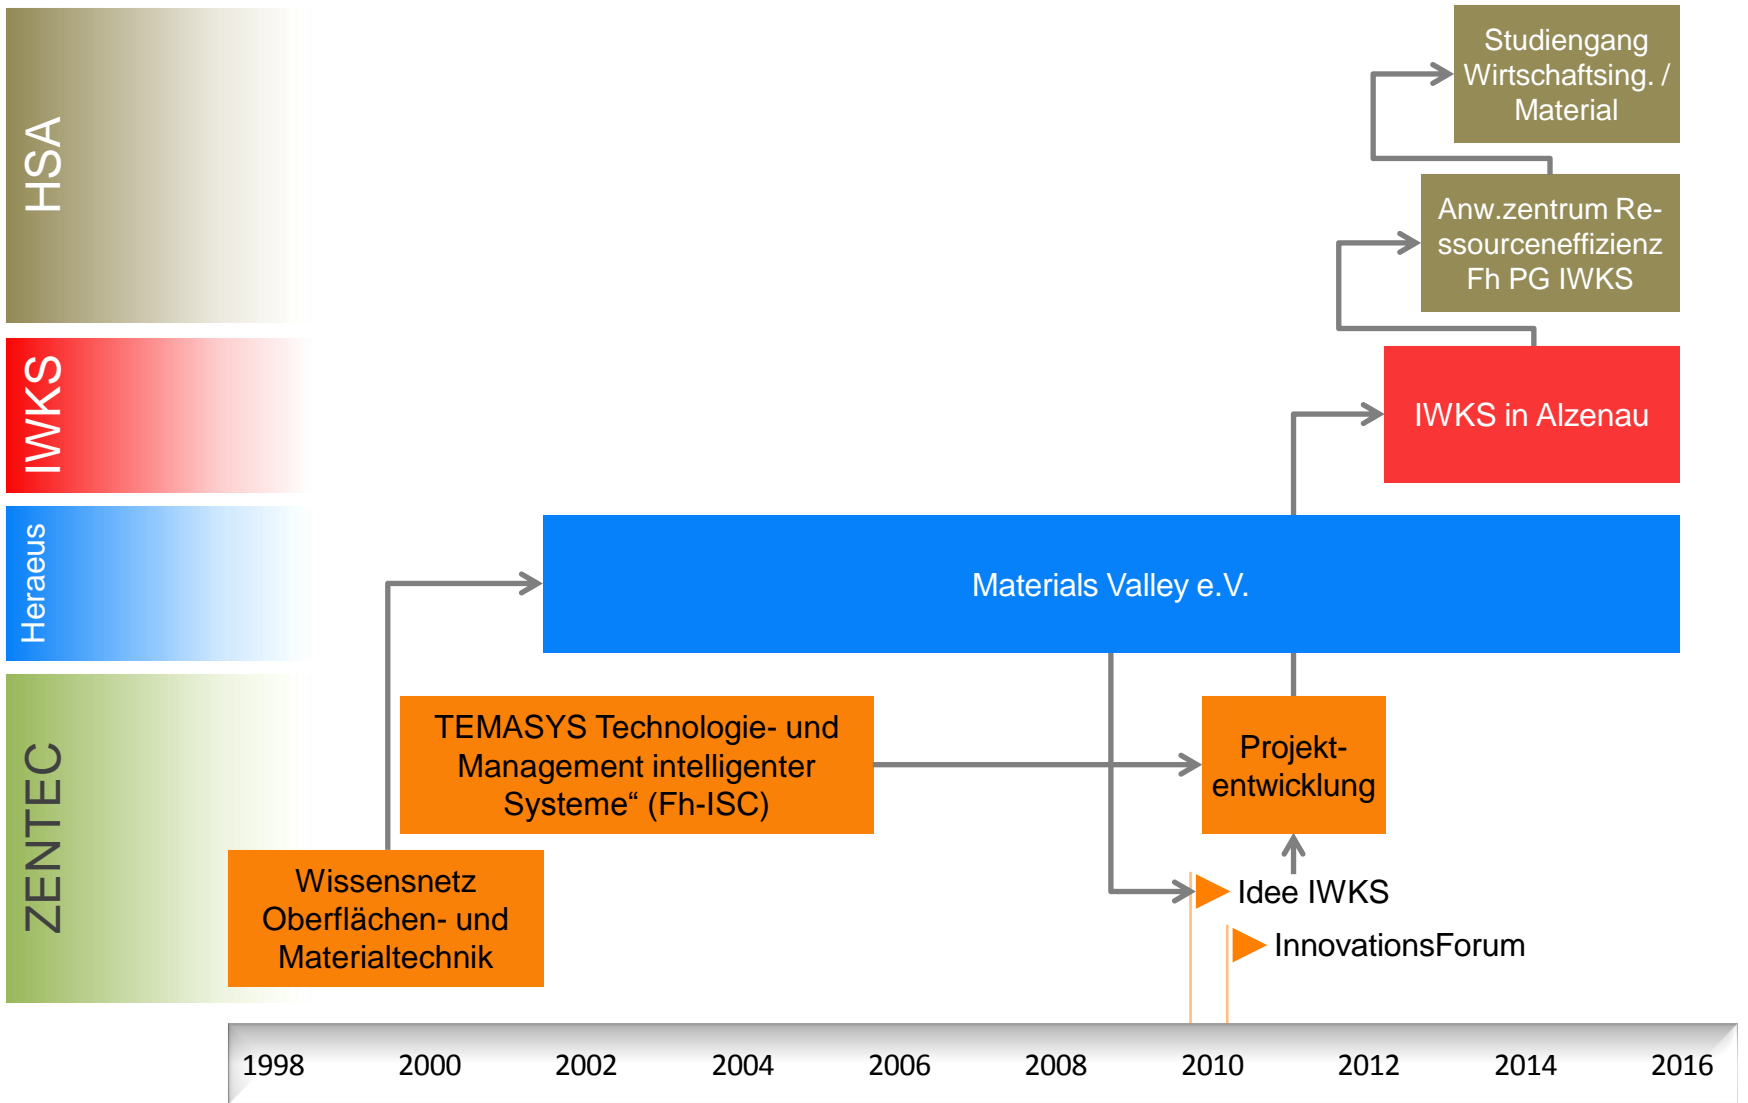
HSA

IWKS

Heraeus

ZENTEC

Studiengang Wirtschaftsing. / Material

Anw.zentrum Ressourceneffizienz Fh PG IWKS

IWKS in Alzenau

Materials Valley e.V.

TEMASYS Technologie- und Management intelligenter Systeme“ (Fh-ISC)

Projektentwicklung

Wissensnetz Oberflächen- und Materialtechnik

Idee IWKS

InnovationsForum

1998 2000 2002 2004 2006 2008 2010 2012 2014 2016